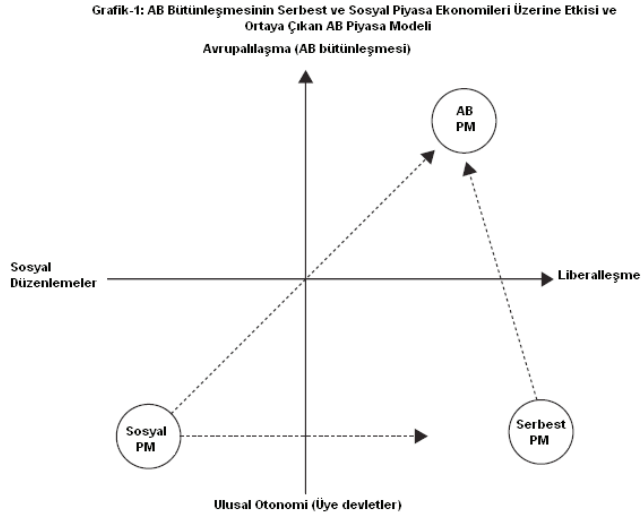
Grafik-1: AB Bütünleşmesinin Serbest ve Sosyal Piyasa Ekonomileri Üzerine Etkisi ve Ortaya Çıkan AB Piyasa Modeli

Avrupalılaşma (AB bütünleşmesi)

AB PM

Sosyal Düzenlemeler

Liberalleşme

Sosyal PM

Serbest PM

Ulusal Otonomi (Üye devletler)